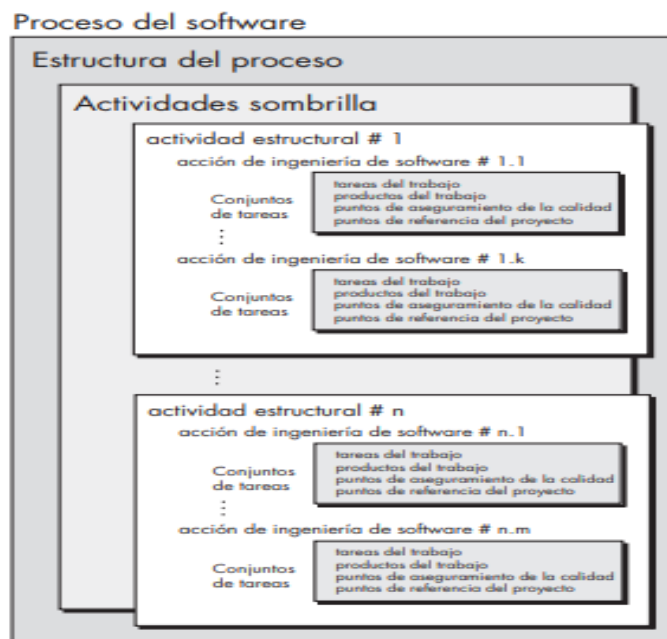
Proceso del software

Estructura del proceso

Actividades sombrilla

actividad estructural # 1

acción de ingeniería de software # 1.1

Conjuntos de tareas

tareas del trabajo
productos del trabajo
puntos de aseguramiento de la calidad
puntos de referencia del proyecto

⋮

acción de ingeniería de software # 1.k

Conjuntos de tareas

tareas del trabajo
productos del trabajo
puntos de aseguramiento de la calidad
puntos de referencia del proyecto

⋮

actividad estructural # n

acción de ingeniería de software # n.1

Conjuntos de tareas

tareas del trabajo
productos del trabajo
puntos de aseguramiento de la calidad
puntos de referencia del proyecto

⋮

acción de ingeniería de software # n.m

Conjuntos de tareas

tareas del trabajo
productos del trabajo
puntos de aseguramiento de la calidad
puntos de referencia del proyecto